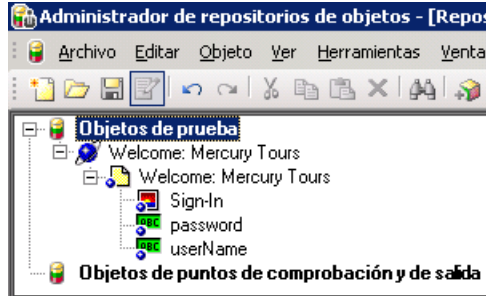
Administrador de repositorios de objetos - [Repos

Archivo Editar Objeto Ver Herramientas Venta

Objetos de prueba
Welcome: Mercury Tours
Welcome: Mercury Tours
Sign-In
password
userName
Objetos de puntos de comprobación y de salida